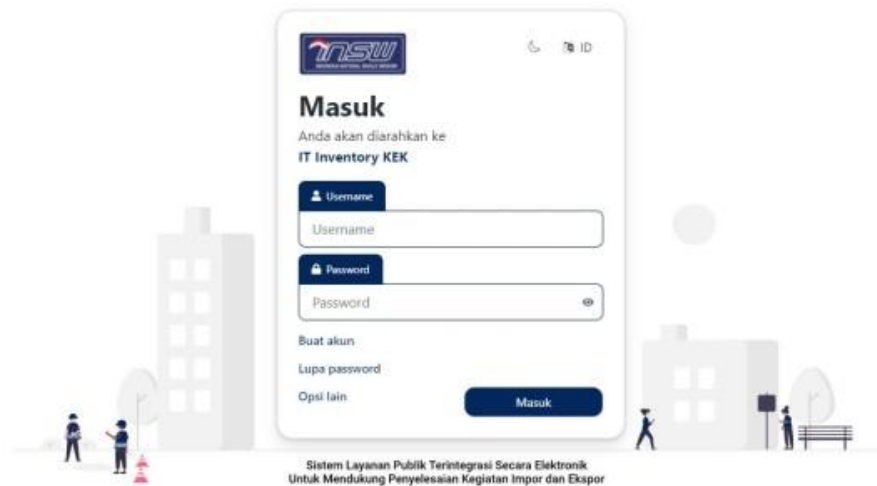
INSW
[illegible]

ID

Masuk

Anda akan diarahkan ke
IT Inventory KEK

Username
Username

Password
Password

Buat akun

Lupa password

Opsi lain

Masuk

Sistem Layanan Publik Terintegrasi Secara Elektronik
Untuk Mendukung Penyelesaian Kegiatan Impor dan Ekspor